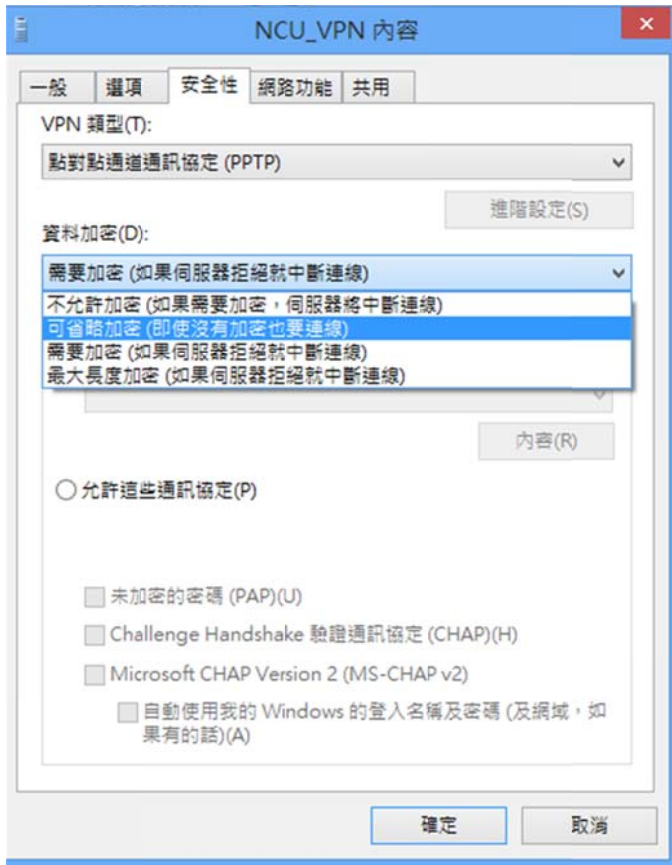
NCU_VPN 內容

一般 | 選項 | 安全性 | 網路功能 | 共用

VPN 類型(T):

點對點通道通訊協定 (PPTP)

進階設定(S)

資料加密(D):

需要加密 (如果伺服器拒絕就中斷連線)

不允許加密 (如果需要加密，伺服器將中斷連線)
可省略加密 (即使沒有加密也要連線)
需要加密 (如果伺服器拒絕就中斷連線)
最大長度加密 (如果伺服器拒絕就中斷連線)

內容(R)

允許這些通訊協定(P)

未加密的密碼 (PAP)(U)

Challenge Handshake 驗證通訊協定 (CHAP)(H)

Microsoft CHAP Version 2 (MS-CHAP v2)

自動使用我的 Windows 的登入名稱及密碼 (及網域，如果有的話)(A)

確定

取消